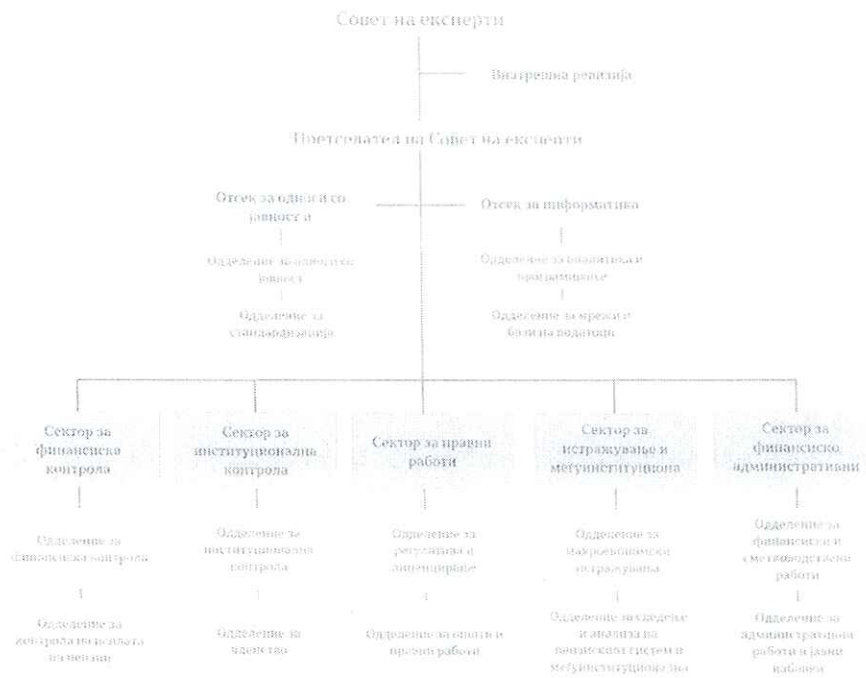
Совет на експерти

Внатрешна ревизија

Претседател на Совет на експерти

Отсек за односи со јавноста

Одделение за односи со јавност

Одделение за стандардизација

Отсек за информатика

Одделение за аналитика и програмирање

Одделение за мрежи и бази на податоци

Сектор за финансиска контрола

Одделение за финансиска контрола

Одделение за контрола на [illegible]

Сектор за институционална контрола

Одделение за институционална контрола

Одделение за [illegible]

Сектор за правни работи

Одделение за регулатива и лиценцирање

Одделение за општи и правни работи

Сектор за истражување и меѓуинституциона

Одделение за макроекономски истражувања

Одделение за следење и анализа на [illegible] систем и меѓуинституционална

Сектор за финансиско административни

Одделение за финансиски и сметководствени работи

Одделение за административни работи и јавни набавки